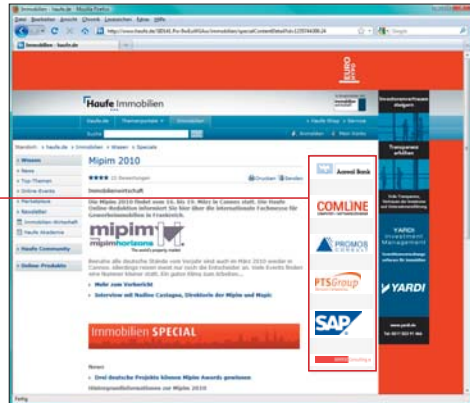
Immobilien - haufe.de - Mozilla Firefox

Datei Bearbeiten Ansicht Chronik Lesezeichen Extras Hilfe

Immobilien - haufe.de

Haufe Immobilien

Mipim 2010

Immobilienwirtschaft

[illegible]

mipim
mipimhorizons
The world's property market

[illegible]

Mehr zum Vorbericht

Interview mit Nadine Castagna, Direktorin der Mipim und Mapic

Immobilien SPECIAL

Drei deutsche Projekte können Mipim Awards gewinnen

Wissen
News
Top-Themen
Online-Events
Fachlexikon
Newsletter
Immobilien-Wirtschaft
Haufe Akademie
Haufe Community
Online-Produkte

Aareal Bank

COMLINE

PROMOS

PTS Group

SAP

YARDI

Fertig